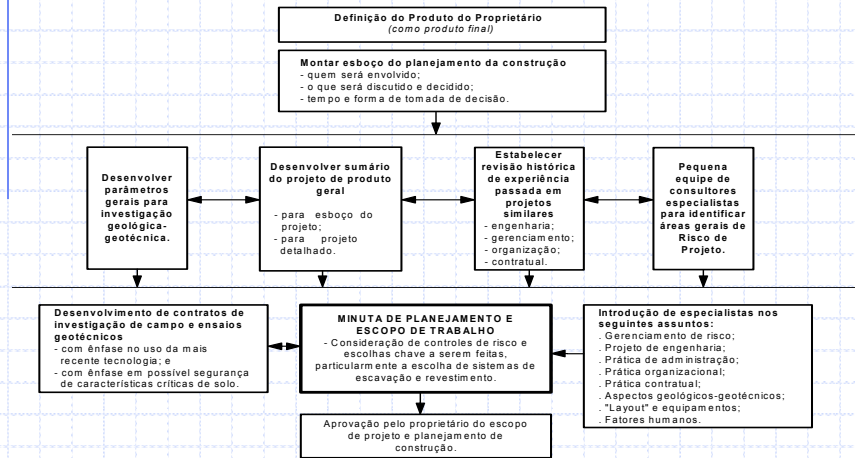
Definição do Produto do Proprietário
(como produto final)

Montar esboço do planejamento da construção
- quem será envolvido;
- o que será discutido e decidido;
- tempo e forma de tomada de decisão.

Desenvolver parâmetros gerais para investigação geológica-geotécnica.

Desenvolver sumário do projeto de produto geral
- para esboço do projeto;
- para projeto detalhado.

Estabelecer revisão histórica de experiência passada em projetos similares
- engenharia;
- gerenciamento;
- organização;
- contratual.

Pequena equipe de consultores especialistas para identificar áreas gerais de Risco de Projeto.

Desenvolvimento de contratos de investigação de campo e ensaios geotécnicos
- com ênfase no uso da mais recente tecnologia; e
- com ênfase em possível segurança de características críticas de solo.

MINUTA DE PLANEJAMENTO E ESCOPO DE TRABALHO
- Consideração de controles de risco e escolhas chave a serem feitas, particularmente a escolha de sistemas de escavação e revestimento.

Introdução de especialistas nos seguintes assuntos:
. Gerenciamento de risco;
. Projeto de engenharia;
. Prática de administração;
. Prática organizacional;
. Prática contratual;
. Aspectos geológicos-geotécnicos;
. "Layout" e equipamentos;
. Fatores humanos.

Aprovação pelo proprietário do escopo de projeto e planejamento de construção.